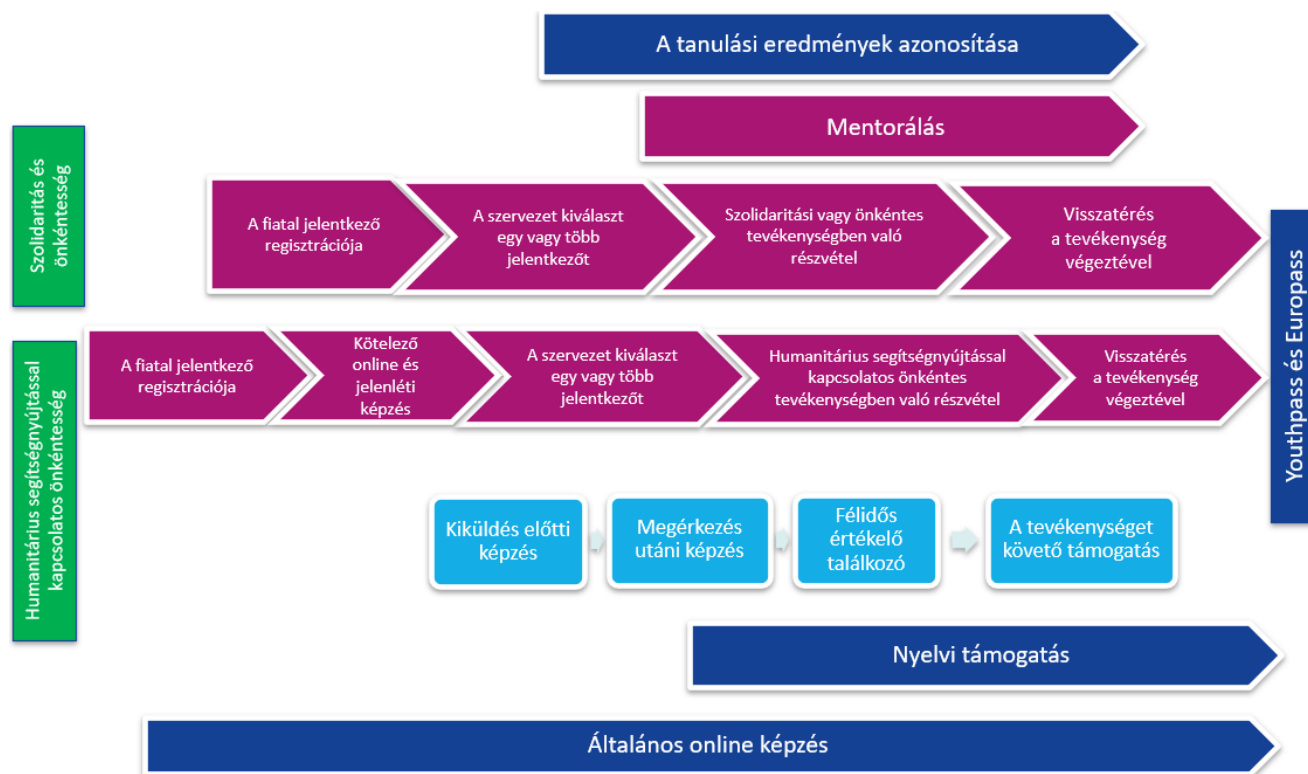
A tanulási eredmények azonosítása

Mentorálás

Szolidaritás és önkéntesség

A fiatal jelentkező regisztrációja

A szervezet kiválaszt egy vagy több jelentkezőt

Szolidaritási vagy önkéntes tevékenységben való részvétel

Visszatérés a tevékenység végeztével

Youthpass és Europass

Humanitárius segítségnyújtással kapcsolatos önkéntesség

A fiatal jelentkező regisztrációja

Kötelező online és jelenléti képzés

A szervezet kiválaszt egy vagy több jelentkezőt

Humanitárius segítségnyújtással kapcsolatos önkéntes tevékenységben való részvétel

Visszatérés a tevékenység végeztével

Kiküldés előtti képzés

Megérkezés utáni képzés

Félidős értékelő találkozó

A tevékenységet követő támogatás

Nyelvi támogatás

Általános online képzés